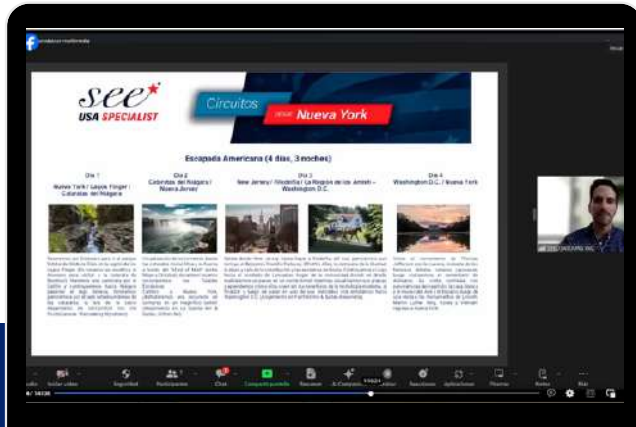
see
USA SPECIALIST

Circuitos desde Nueva York

Escapada Americana (4 días, 3 noches)

Día 1
Nueva York / Lagos Finger / Cataratas del Niágara

Día 2
Cataratas del Niágara / Nueva Jersey

Día 3
New Jersey / Filadelfia / La Región de los Amish - Washington D.C.

Día 4
Washington D.C. / Nueva York

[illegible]

Seguridad
Participantes
Chat
Compartir pantalla
Grabar
Reacciones
Aplicaciones
Pizarras
Notas
Más